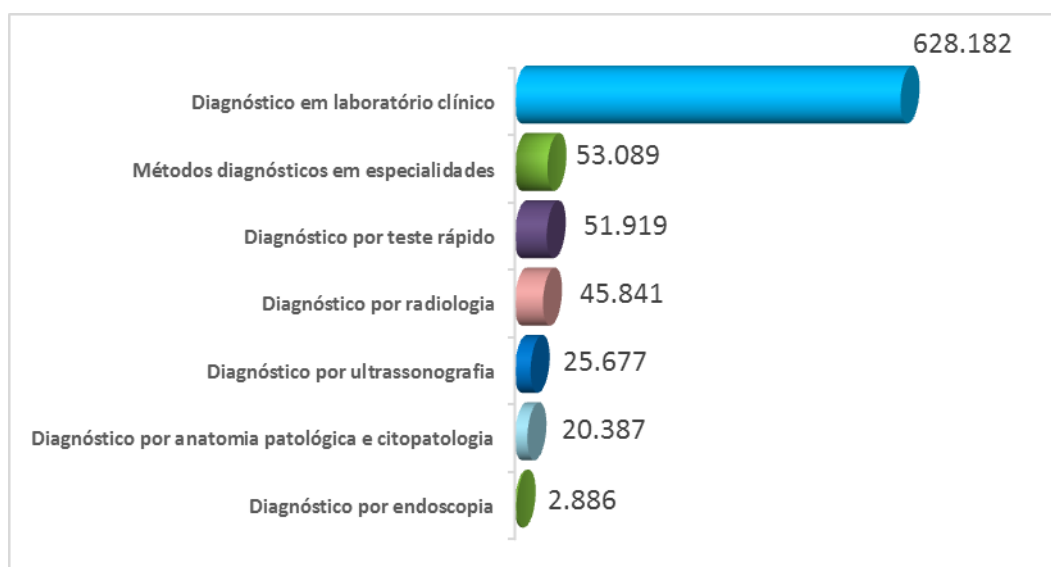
| | |
|---|---|
| Diagnóstico em laboratório clínico | 628.182 |
| Métodos diagnósticos em especialidades | 53.089 |
| Diagnóstico por teste rápido | 51.919 |
| Diagnóstico por radiologia | 45.841 |
| Diagnóstico por ultrassonografia | 25.677 |
| Diagnóstico por anatomia patológica e citopatologia | 20.387 |
| Diagnóstico por endoscopia | 2.886 |